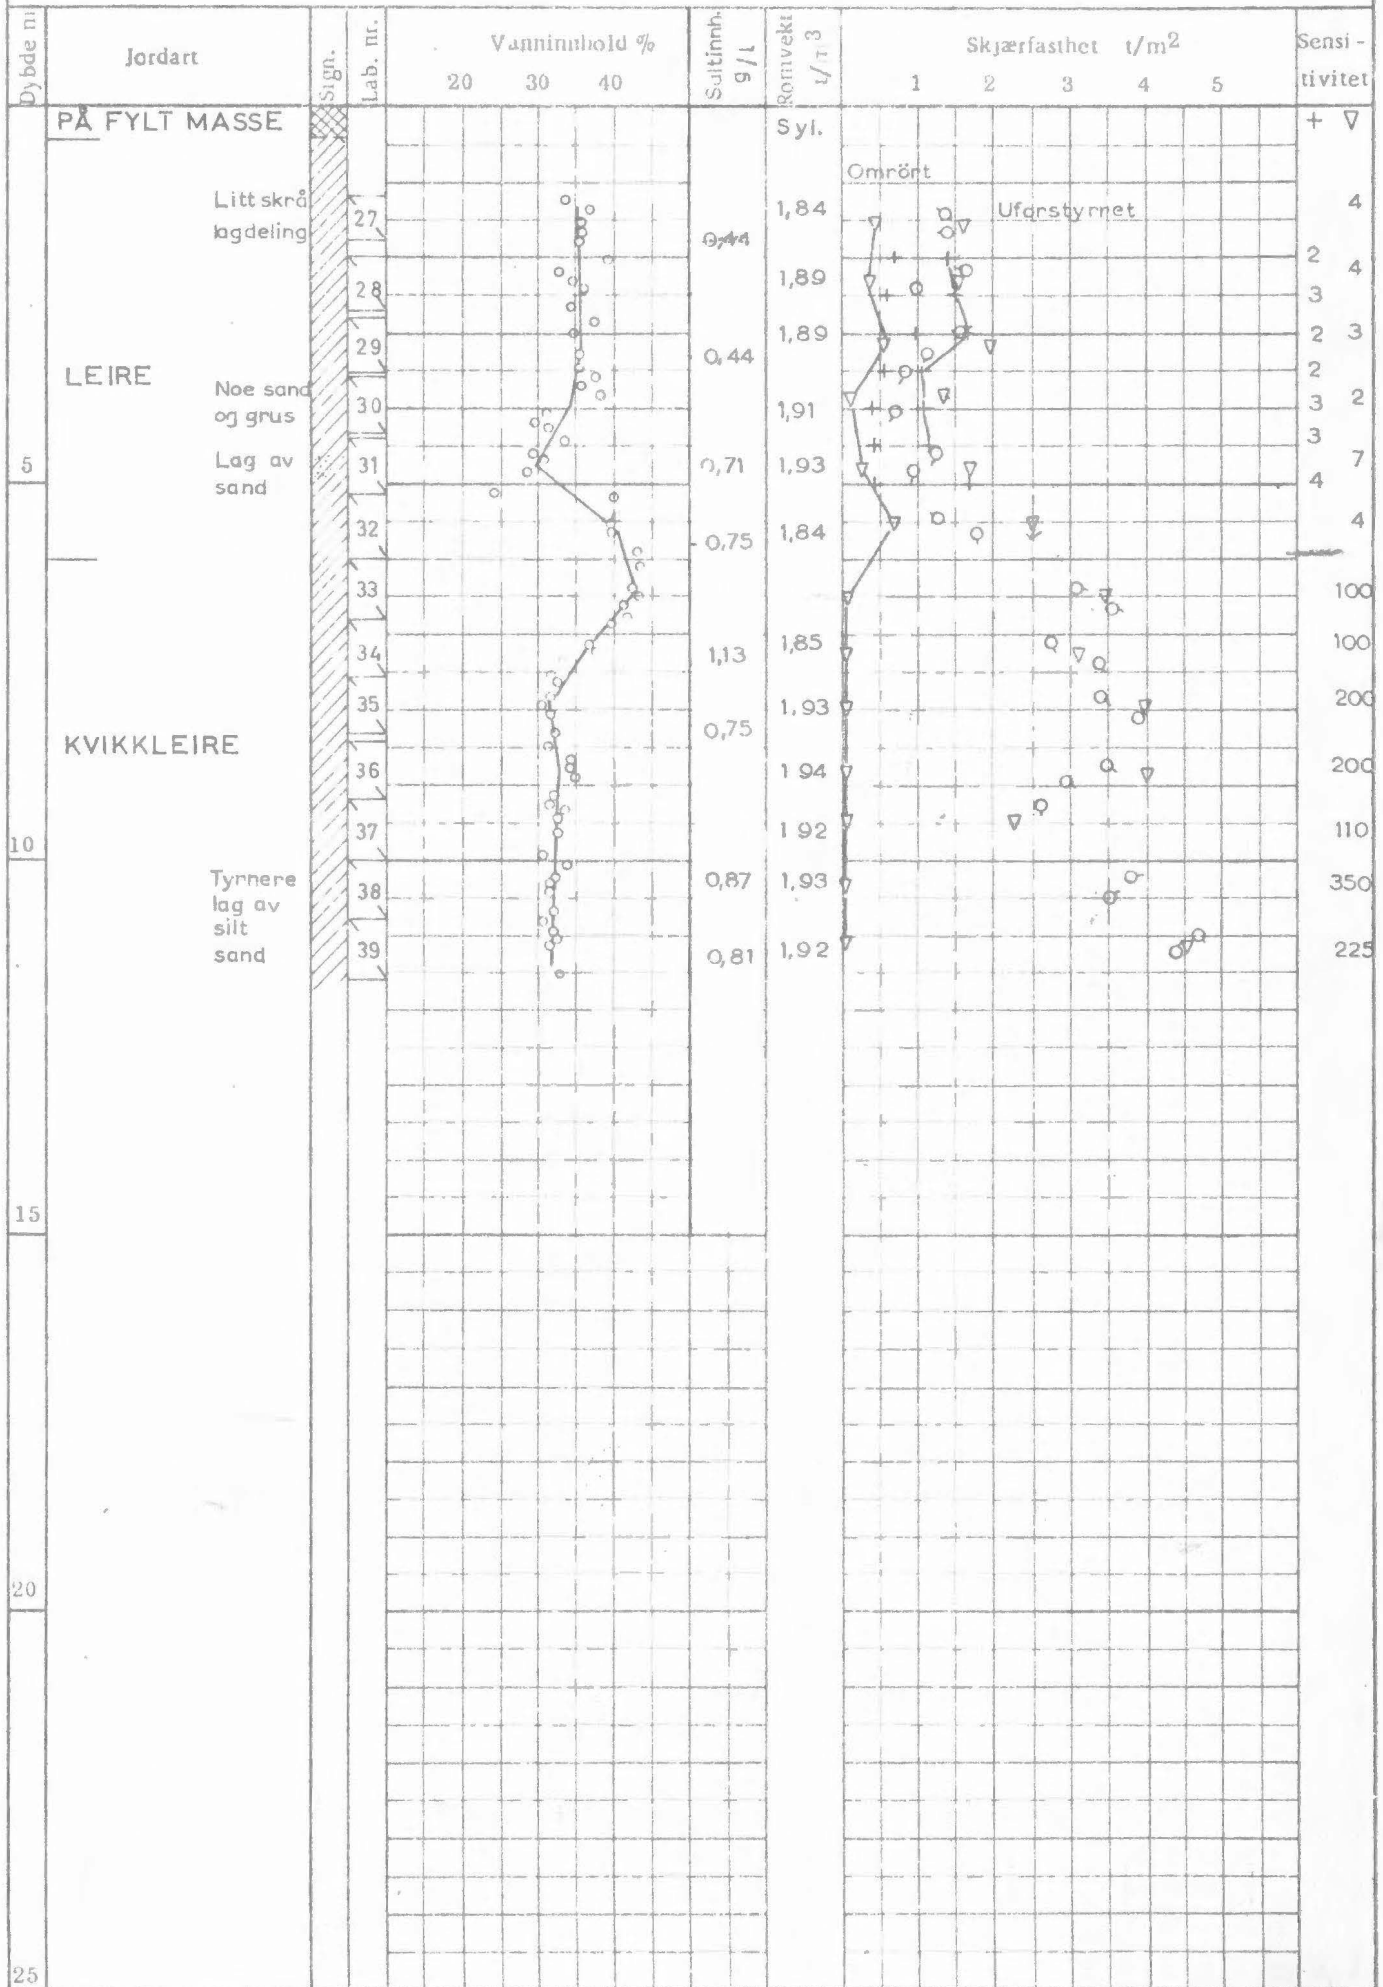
| Dybde m | Jordart | Sign. | Lab. nr. | Vanninnhold % 20 30 40 | Saltinnh. g/l | Romvekt t/m³ | Skjærfasthet t/m² 1 2 3 4 5 | Sensitivitet + ∇ |
|---|---|---|---|---|---|---|---|---|
| | PÅ FYLT MASSE | | | | | Syl. | Omrört | |
| | Litt skrå lagdeling | | 27 | | 0,44 | 1,84 | Uforstyrret | 4 |
| | | | 28 | | | 1,89 | | 2 4 |
| | | | | | | | | 3 |
| | LEIRE | | 29 | | 0,44 | 1,89 | | 2 3 |
| | Noe sand og grus | | 30 | | | 1,91 | | 2 |
| | | | | | | | | 3 2 |
| | | | | | | | | 3 |
| 5 | Lag av sand | | 31 | | 0,71 | 1,93 | | 7 |
| | | | | | | | | 4 |
| | | | 32 | | 0,75 | 1,84 | | 4 |
| | | | 33 | | | | | 100 |
| | | | 34 | | 1,13 | 1,85 | | 100 |
| | | | 35 | | | 1,93 | | 200 |
| | KVIKKLEIRE | | | | 0,75 | | | |
| | | | 36 | | | 1 94 | | 200 |
| | | | 37 | | | 1 92 | | 110 |
| 10 | | | | | | | | |
| | Tyrnere lag av silt sand | | 38 | | 0,87 | 1,93 | | 350 |
| | | | 39 | | 0,81 | 1,92 | | 225 |
| 15 | | | | | | | | |
| 20 | | | | | | | | |
| 25 | | | | | | | | |